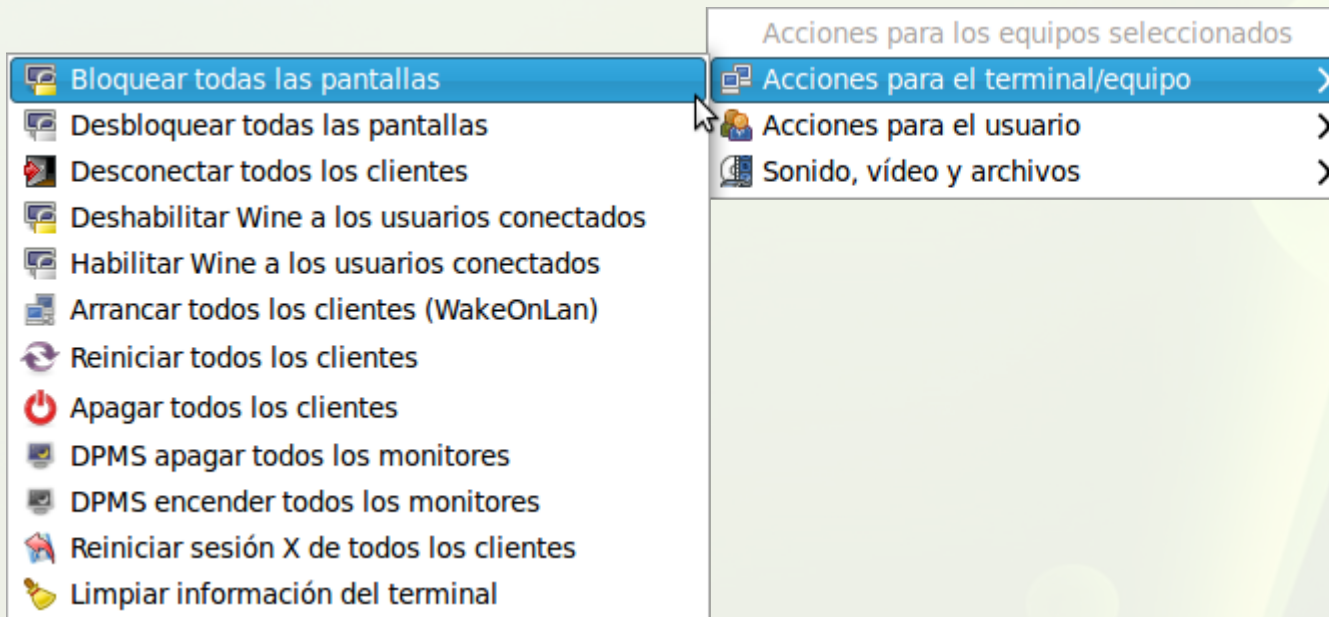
Acciones para los equipos seleccionados
Acciones para el terminal/equipo
Acciones para el usuario
Sonido, vídeo y archivos

Bloquear todas las pantallas
Desbloquear todas las pantallas
Desconectar todos los clientes
Deshabilitar Wine a los usuarios conectados
Habilitar Wine a los usuarios conectados
Arrancar todos los clientes (WakeOnLan)
Reiniciar todos los clientes
Apagar todos los clientes
DPMS apagar todos los monitores
DPMS encender todos los monitores
Reiniciar sesión X de todos los clientes
Limpiar información del terminal